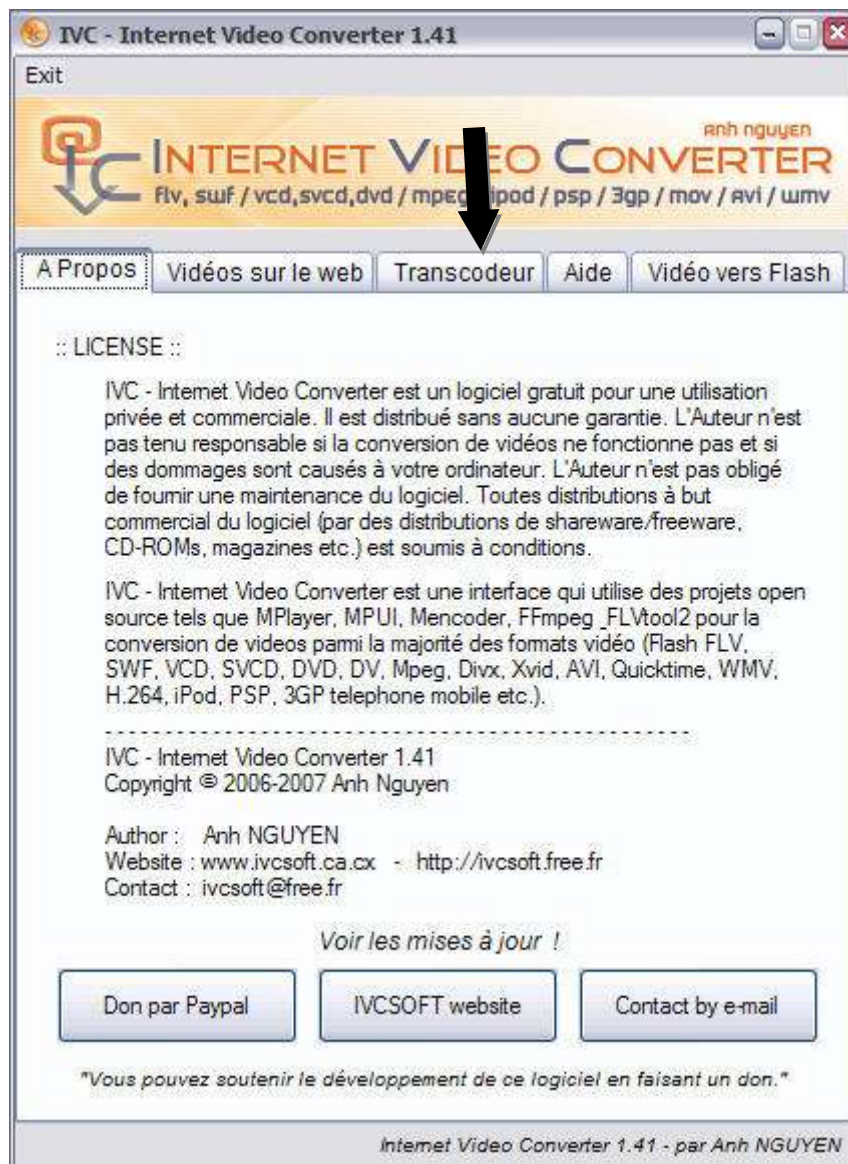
IVC - Internet Video Converter 1.41

Exit

Anh nguyen

INTERNET VI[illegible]EO CONVERTER

flv, swf / vcd,svcd,dvd / mpeg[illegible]ipod / psp / 3gp / mov / avi / wmv

A Propos | Vidéos sur le web | Transcodeur | Aide | Vidéo vers Flash

:: LICENSE ::

IVC - Internet Video Converter est un logiciel gratuit pour une utilisation privée et commerciale. Il est distribué sans aucune garantie. L'Auteur n'est pas tenu responsable si la conversion de vidéos ne fonctionne pas et si des dommages sont causés à votre ordinateur. L'Auteur n'est pas obligé de fournir une maintenance du logiciel. Toutes distributions à but commercial du logiciel (par des distributions de shareware/freeware, CD-ROMs, magazines etc.) est soumis à conditions.

IVC - Internet Video Converter est une interface qui utilise des projets open source tels que MPlayer, MPUI, Mencoder, FFmpeg _FLVtool2 pour la conversion de videos parmi la majorité des formats vidéo (Flash FLV, SWF, VCD, SVCD, DVD, DV, Mpeg, Divx, Xvid, AVI, Quicktime, WMV, H.264, iPod, PSP, 3GP telephone mobile etc.).

-----------------------------------------------

IVC - Internet Video Converter 1.41
Copyright © 2006-2007 Anh Nguyen

Author : Anh NGUYEN
Website : www.ivcsoft.ca.cx - http://ivcsoft.free.fr
Contact : ivcsoft@free.fr

Voir les mises à jour !

Don par Paypal | IVCSOFT website | Contact by e-mail

"Vous pouvez soutenir le développement de ce logiciel en faisant un don."

Internet Video Converter 1.41 - par Anh NGUYEN